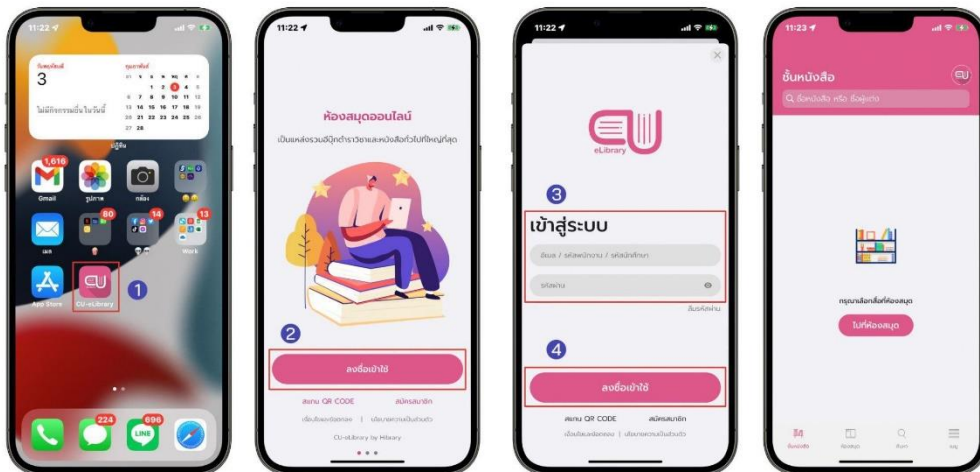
11:22

วันพฤหัสบดี
3
ไม่มีกิจกรรมอื่นในวันนี้

กุมภาพันธ์
อา จ อ พ พฤ ศ ส
1 2 3 4 5
6 7 8 9 10 11 12
13 14 15 16 17 18 19
20 21 22 23 24 25 26
27 28

ปฏิทิน

1,616
Gmail
รูปภาพ
กล้อง
80
14
13
เมล
Work
App Store
CU-eLibrary
1
224
696
LINE

11:22

ห้องสมุดออนไลน์
เป็นแหล่งรวมอีบุ๊กตำราวิชาและหนังสือทั่วไปที่ใหญ่ที่สุด

2
ลงชื่อเข้าใช้
สแกน QR CODE
สมัครสมาชิก
เงื่อนไขและข้อตกลง | นโยบายความเป็นส่วนตัว
CU-eLibrary by Hibrary

11:22

eLibrary
3
เข้าสู่ระบบ
อีเมล / รหัสพนักงาน / รหัสนักศึกษา
รหัสผ่าน
ลืมรหัสผ่าน
4
ลงชื่อเข้าใช้
สแกน QR CODE
สมัครสมาชิก
เงื่อนไขและข้อตกลง | นโยบายความเป็นส่วนตัว

11:23

ชั้นหนังสือ
ชื่อหนังสือ หรือ ชื่อผู้แต่ง

กรุณาเลือกสื่อที่ห้องสมุด
ไปที่ห้องสมุด

ชั้นหนังสือ
ห้องสมุด
ค้นหา
เมนู